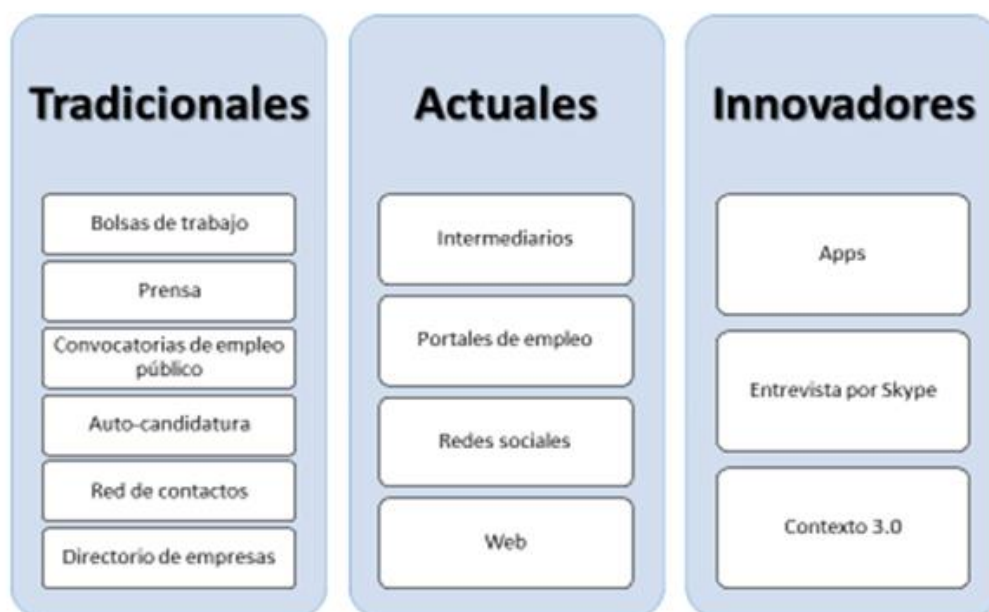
Tradicionales

Bolsas de trabajo

Prensa

Convocatorias de empleo público

Auto-candidatura

Red de contactos

Directorio de empresas

Actuales

Intermediarios

Portales de empleo

Redes sociales

Web

Innovadores

Apps

Entrevista por Skype

Contexto 3.0